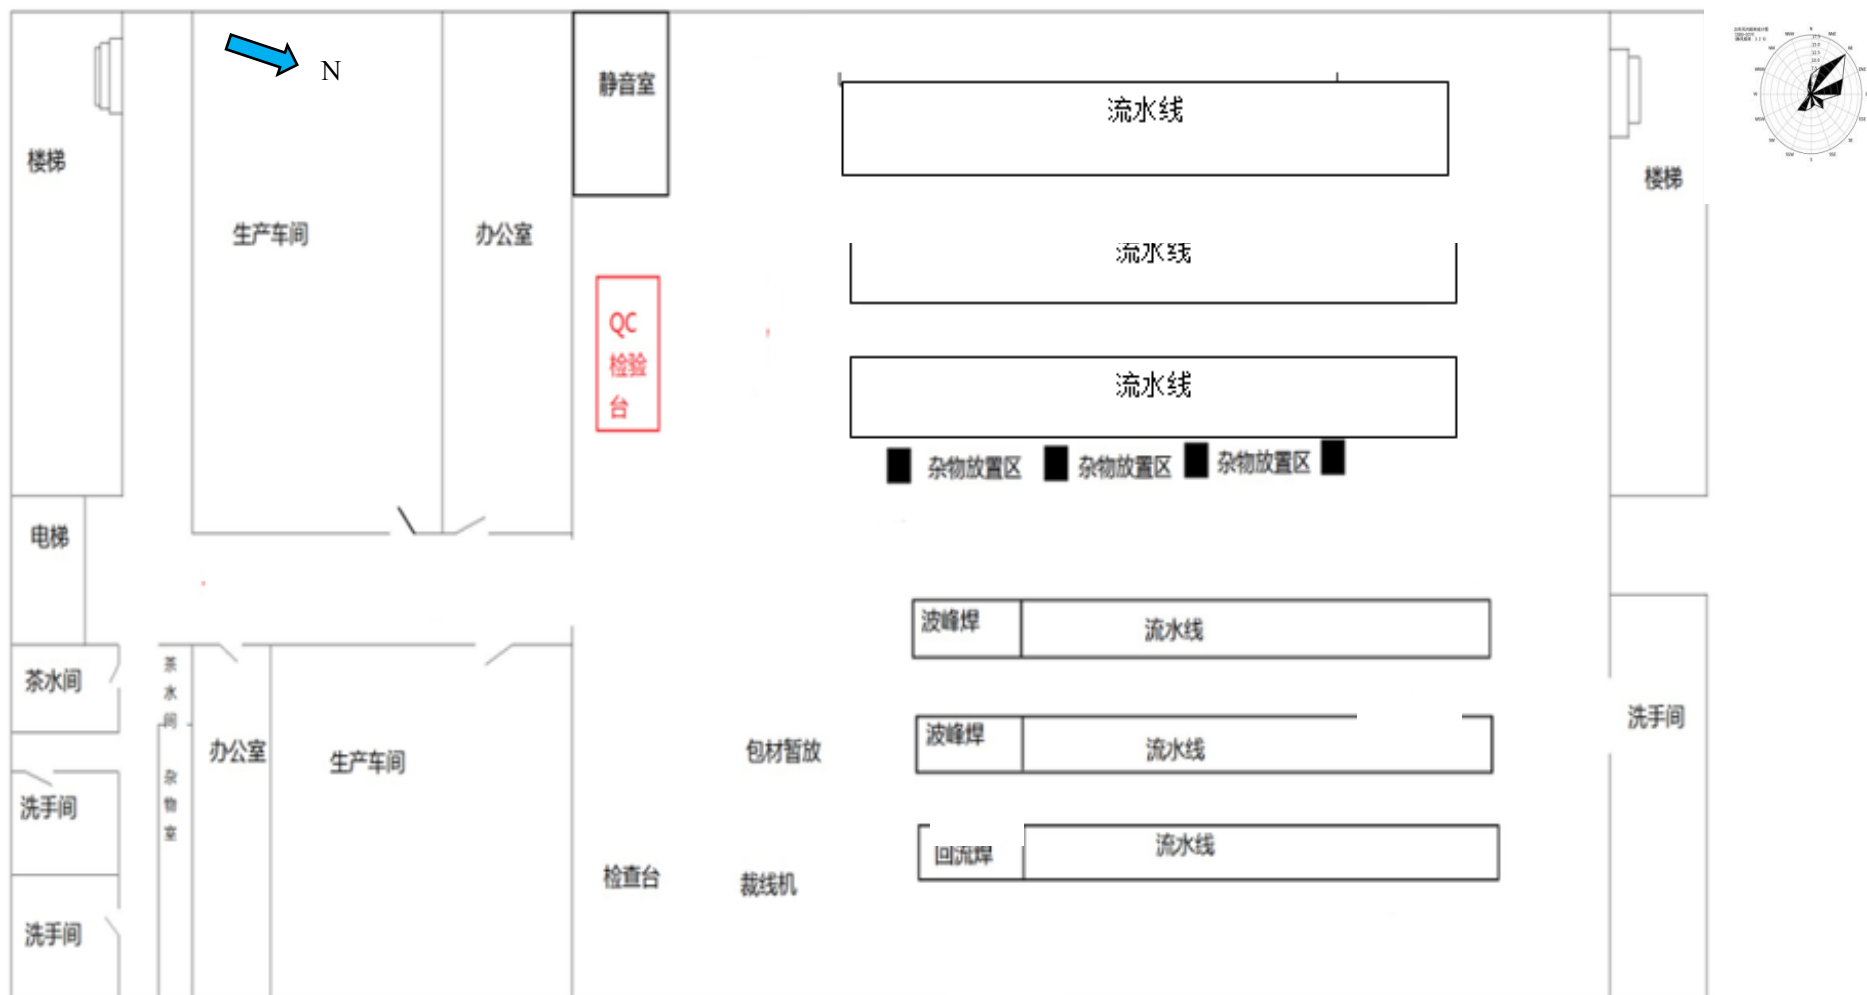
N

楼梯

生产车间

办公室

静音室

QC
检验
台

流水线

流水线

流水线

杂物放置区 杂物放置区 杂物放置区

楼梯

电梯

茶水间

茶水间

杂物室

办公室

生产车间

洗手间

洗手间

波峰焊 流水线

波峰焊 流水线

回流焊 流水线

包材暂放

检查台

裁线机

洗手间

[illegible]